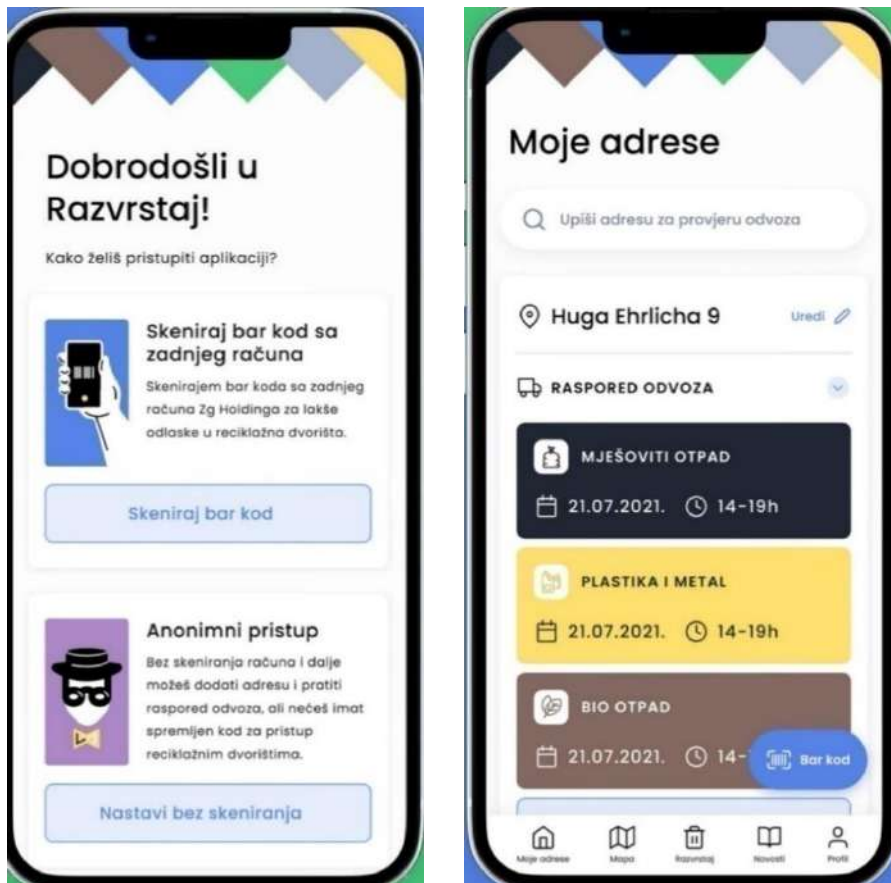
Dobrodošli u Razvrstaj!

Kako želiš pristupiti aplikaciji?

Skeniraj bar kod sa zadnjeg računa

Skeniranjem bar koda sa zadnjeg računa Zg Holdinga za lakše odlaske u reciklažna dvorišta.

Skeniraj bar kod

Anonimni pristup

Bez skeniranja računa i dalje možeš dodati adresu i pratiti raspored odvoza, ali nećeš imati spremljen kod za pristup reciklažnim dvorištima.

Nastavi bez skeniranja

Moje adrese

Upiši adresu za provjeru odvoza

Huga Ehrlicha 9

Uredi

RASPORED ODVOZA

MJEŠOVITI OTPAD

21.07.2021. 14-19h

PLASTIKA I METAL

21.07.2021. 14-19h

BIO OTPAD

21.07.2021. 14-

Bar kod

Moje adrese Mapa Razvrstaj Novosti Profil